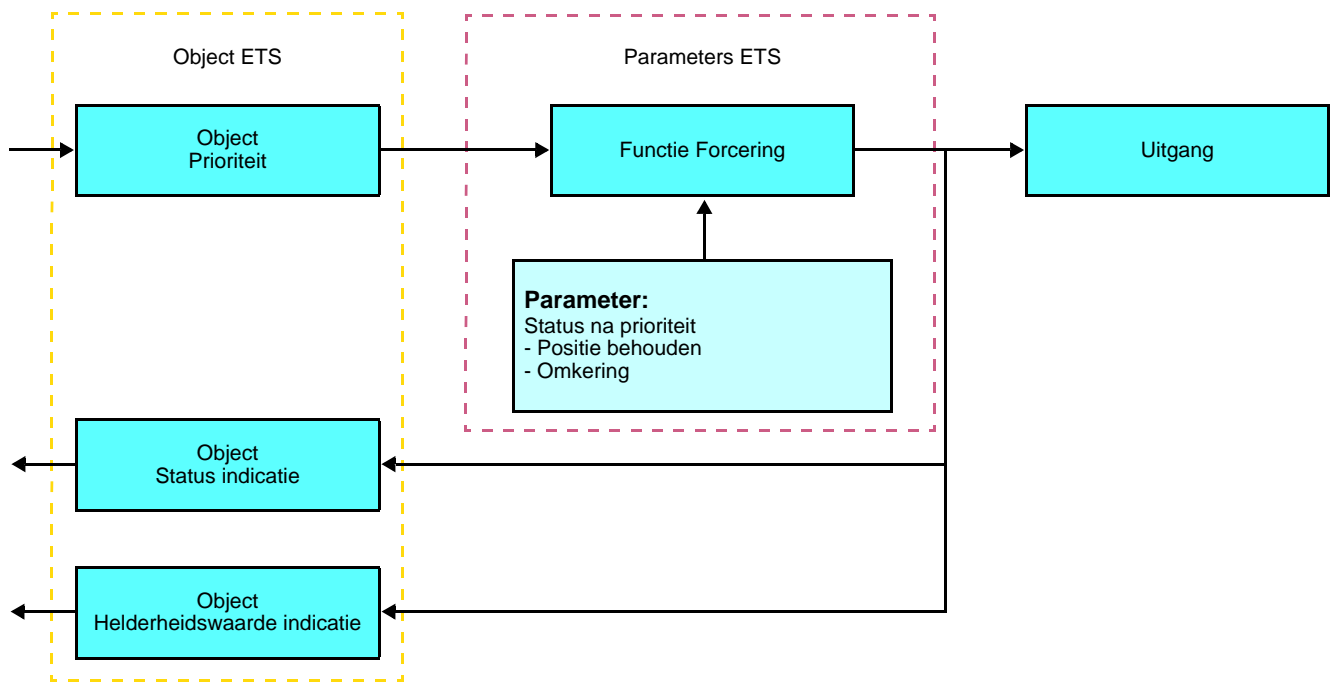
Object ETS

Parameters ETS

Object
Prioriteit

Functie Forcering

Uitgang

**Parameter:**
Status na prioriteit
- Positie behouden
- Omkering

Object
Status indicatie

Object
Helderheidswaarde indicatie